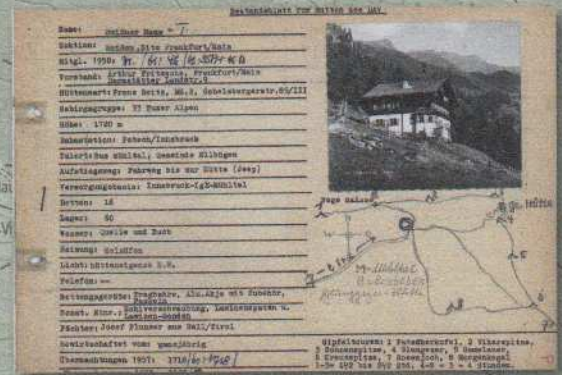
Bestandsblatt für Hütten des DAV

Name: Meißner Haus - 1

Sektion: Meißen, Sitz Frankfurt/Main

Mitgl. 1958: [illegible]

Vorstand: Arthur Fritzsche, Frankfurt/Main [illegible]

Hüttenwart: Franz Britz, Mü.2, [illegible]

Gebirgsgruppe: 33 Tuxer Alpen

Höhe: 1720 m

Talstation: Patsch/Innsbruck

Zufahrt: Bus Mühltal, Gemeinde Ellbögen

Aufstiegsweg: Fahrweg bis zur Hütte (Jeep)

Versorgungsstation: Innsbruck-Igls-Mühltal

Betten: 18

Lager: 50

Wasser: Quelle und Bach

Heizung: Holzöfen

Licht: hütteneigenes E.W.

Telefon: --

Rettungsgerät: Tragbahre, Alu.Akja mit Zubehör, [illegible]

Sonst. Einr.: Schiverschraubung, Lawinensonden u. Lawinen-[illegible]

Pächter: Josef Plunser aus Hall/Tirol

Bewirtschaftet vom: ganzjährig

Übernachtungen 1957: 1710/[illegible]

Gipfeltouren: 1 Patscherkofel, 2 Viggarspitze, 3 Sonnenspitze, 4 Glungezer, 5 Gamslaner, 6 Kreuzspitze, 7 Rosenjoch, 8 Morgenkogel 1-3+ 1/2 bis 3/4 Std. 4-8 = 3 - 4 Stunden.

Tuxer Gebirge

Gl. Hütte

M-Mühltal

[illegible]

Patscherkofel

Pfons

1

2

3

4

5

6

7